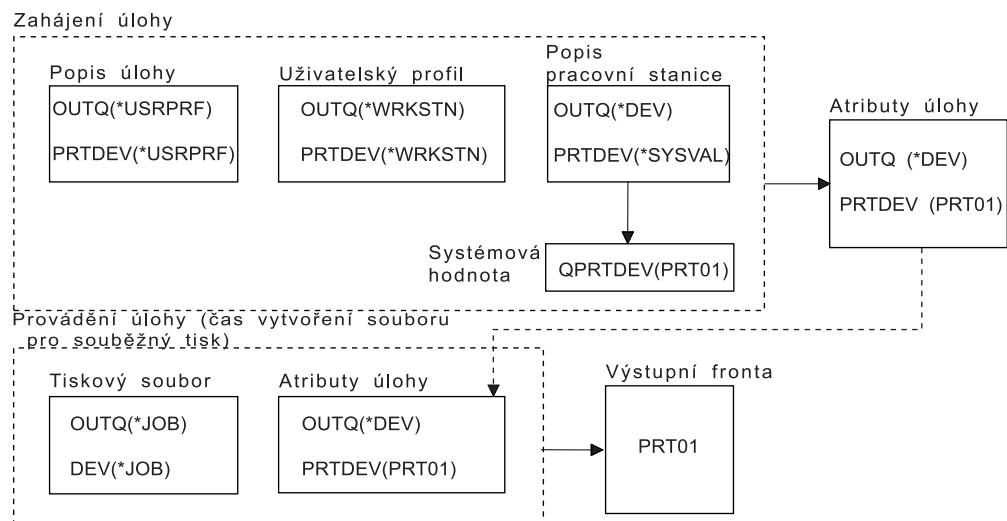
Zahájení úlohy

Popis úlohy
OUTQ(*USRPRF)
PRTDEV(*USRPRF)

Uživatelský profil
OUTQ(*WRKSTN)
PRTDEV(*WRKSTN)

Popis pracovní stanice
OUTQ(*DEV)
PRTDEV(*SYSVAL)

Systémová hodnota
QPRTDEV(PRT01)

Atributy úlohy
OUTQ (*DEV)
PRTDEV (PRT01)

Provádění úlohy (čas vytvoření souboru pro souběžný tisk)

Tiskový soubor
OUTQ(*JOB)
DEV(*JOB)

Atributy úlohy
OUTQ(*DEV)
PRTDEV(PRT01)

Výstupní fronta
PRT01